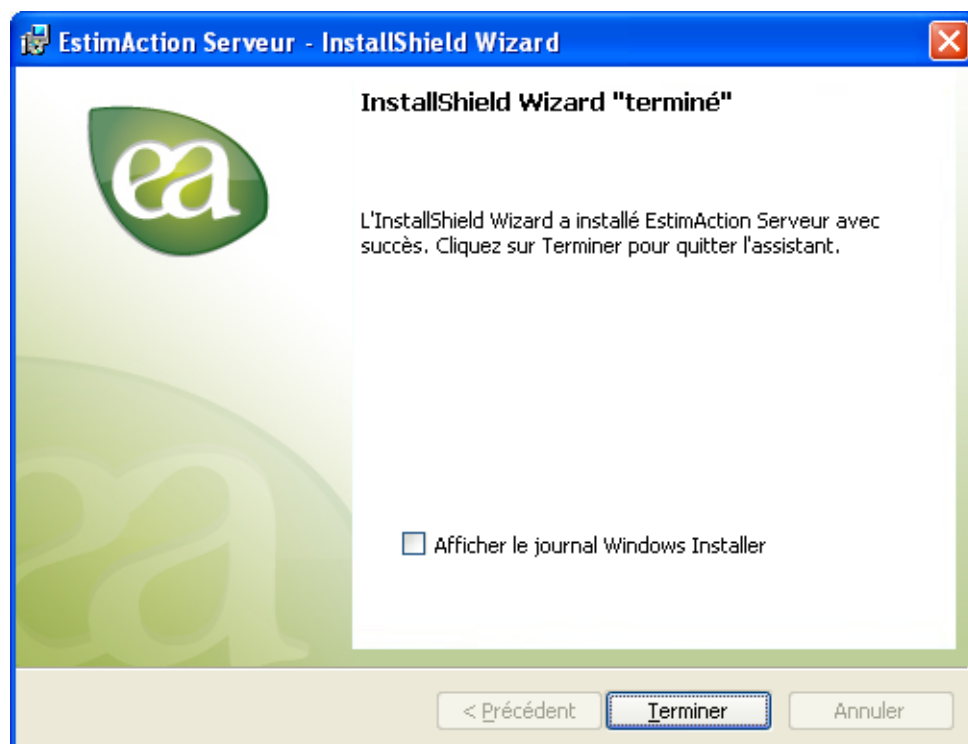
EstimAction Serveur - InstallShield Wizard

ea

InstallShield Wizard "terminé"

L'InstallShield Wizard a installé EstimAction Serveur avec succès. Cliquez sur Terminer pour quitter l'assistant.

Afficher le journal Windows Installer

< Précédent

Terminer

Annuler